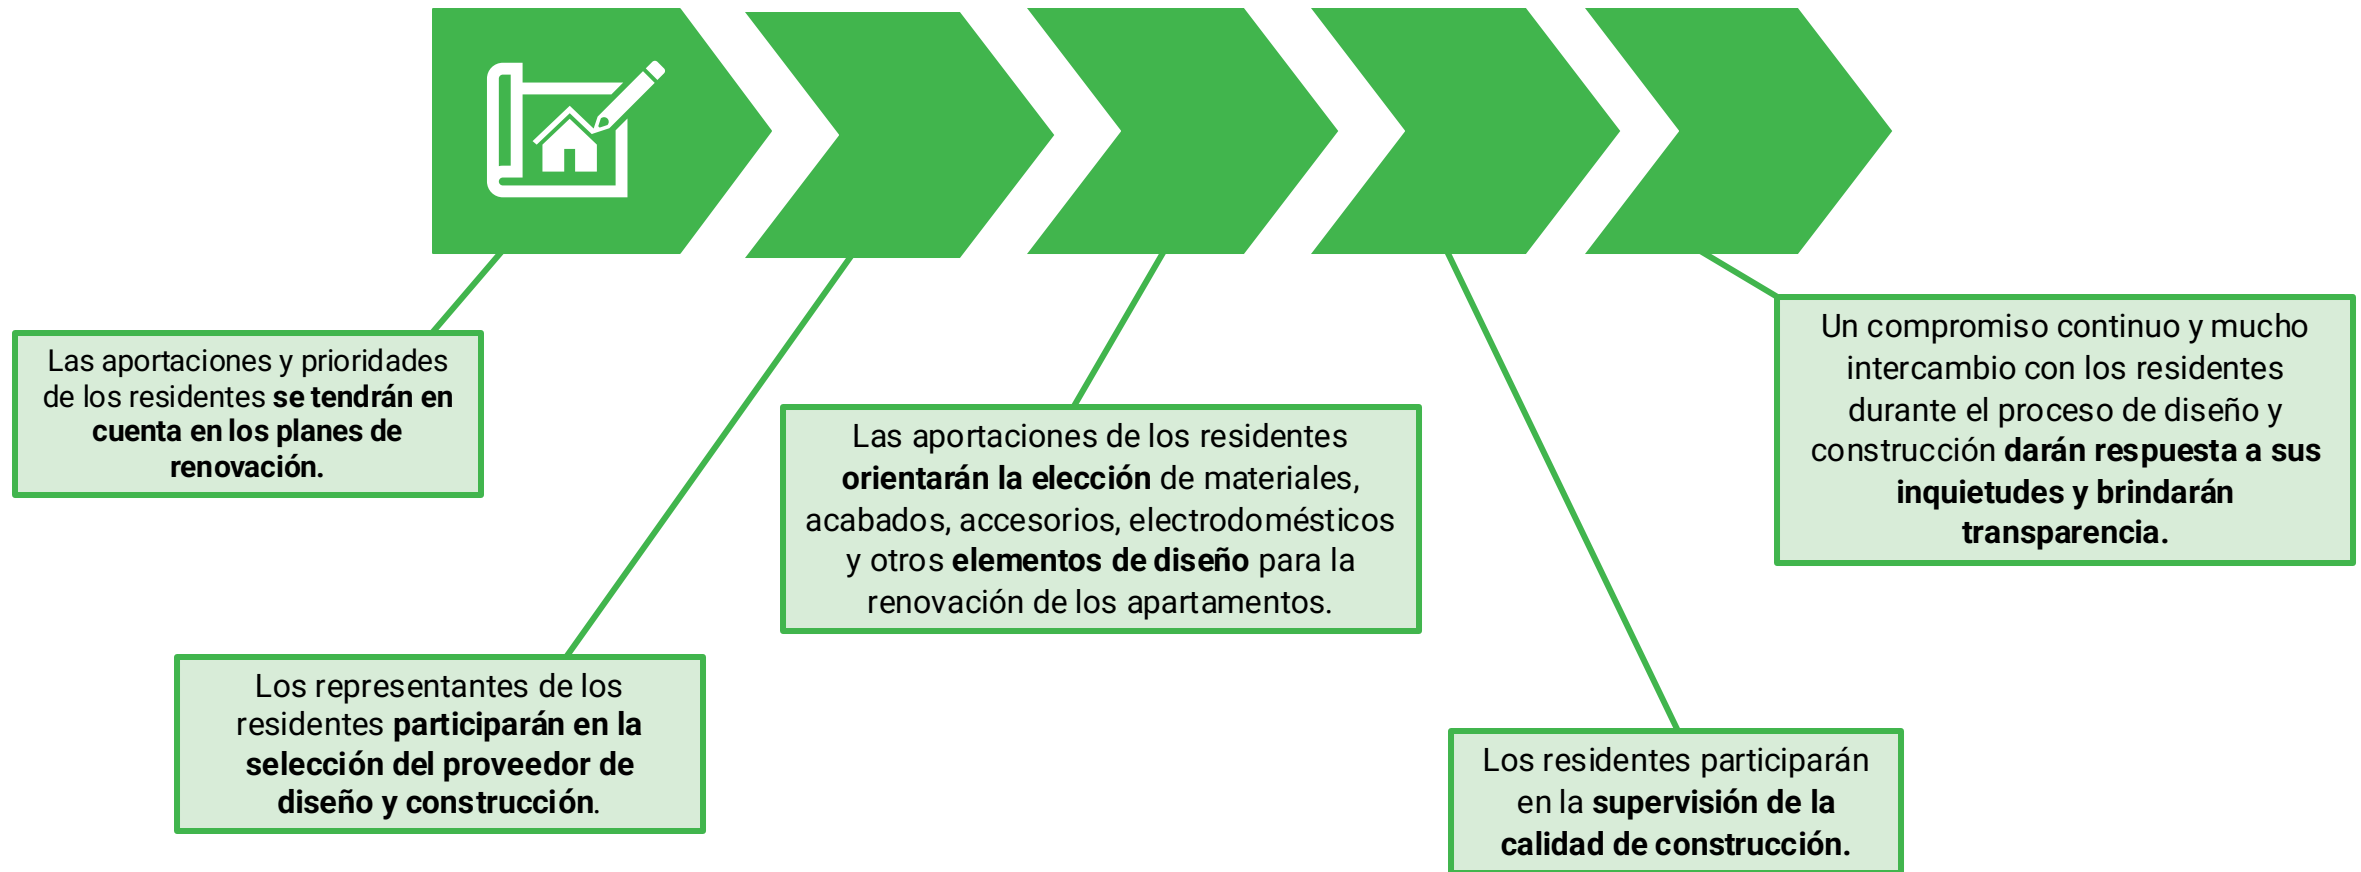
Las aportaciones y prioridades de los residentes se tendrán en cuenta en los planes de renovación.

Los representantes de los residentes participarán en la selección del proveedor de diseño y construcción.

Las aportaciones de los residentes orientarán la elección de materiales, acabados, accesorios, electrodomésticos y otros elementos de diseño para la renovación de los apartamentos.

Los residentes participarán en la supervisión de la calidad de construcción.

Un compromiso continuo y mucho intercambio con los residentes durante el proceso de diseño y construcción darán respuesta a sus inquietudes y brindarán transparencia.